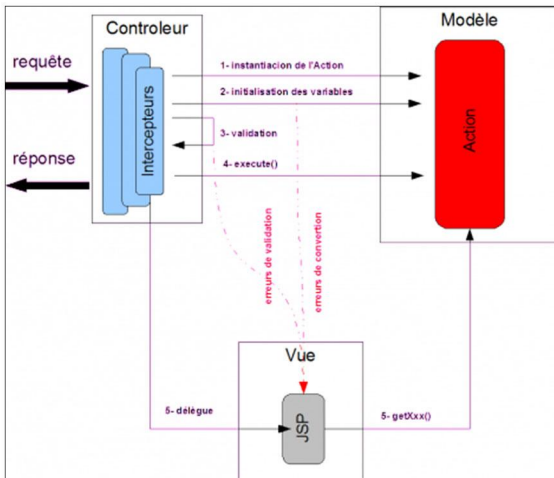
Controleur

Modèle

requête

réponse

Intercepteurs

1- instantiacion de l'Action

2- initialisation des variables

3- validation

4- execute()

Action

erreurs de validation

erreurs de convertion

Vue

5- délègue

JSP

5- getXxx()